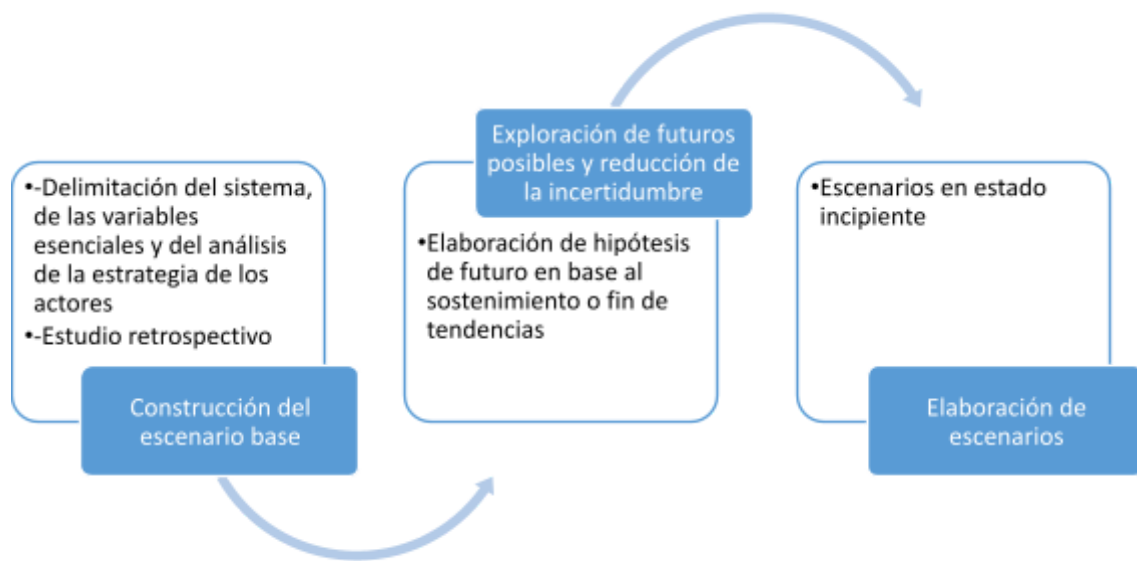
•-Delimitación del sistema, de las variables esenciales y del análisis de la estrategia de los actores
•-Estudio retrospectivo

Construcción del escenario base

Exploración de futuros posibles y reducción de la incertidumbre

•Elaboración de hipótesis de futuro en base al sostenimiento o fin de tendencias

•Escenarios en estado incipiente

Elaboración de escenarios